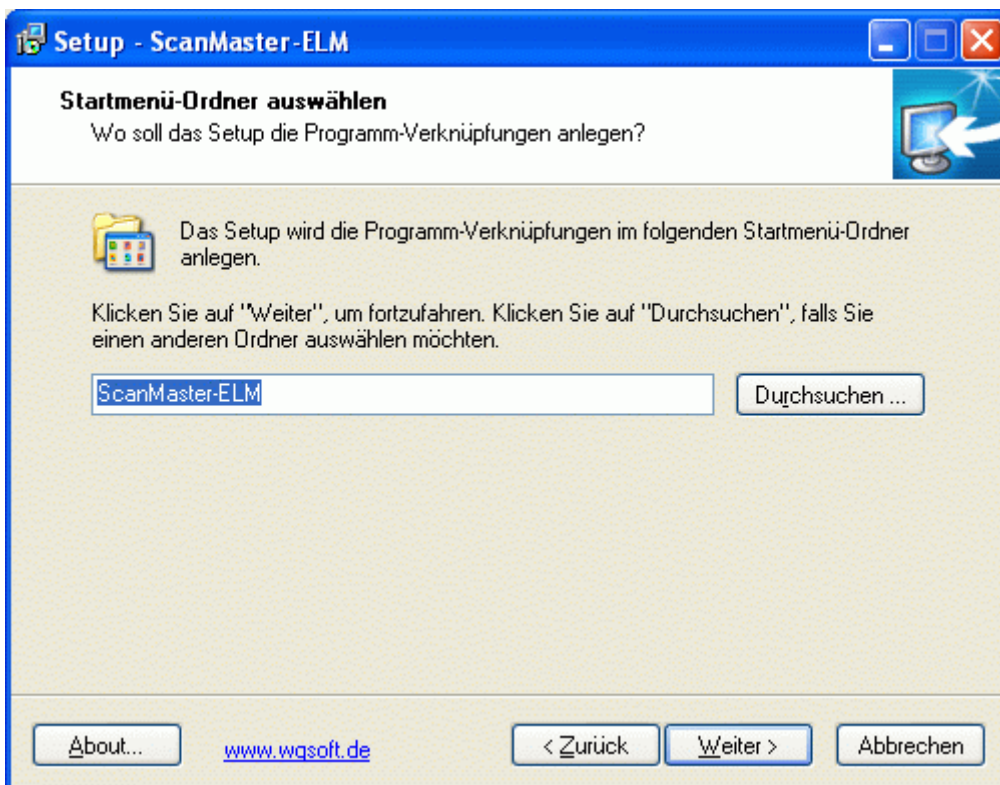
Setup - ScanMaster-ELM

Startmenü-Ordner auswählen
Wo soll das Setup die Programm-Verknüpfungen anlegen?

Das Setup wird die Programm-Verknüpfungen im folgenden Startmenü-Ordner anlegen.

Klicken Sie auf "Weiter", um fortzufahren. Klicken Sie auf "Durchsuchen", falls Sie einen anderen Ordner auswählen möchten.

ScanMaster-ELM

Durchsuchen ...

About...

www.wgsoft.de

< Zurück

Weiter >

Abbrechen